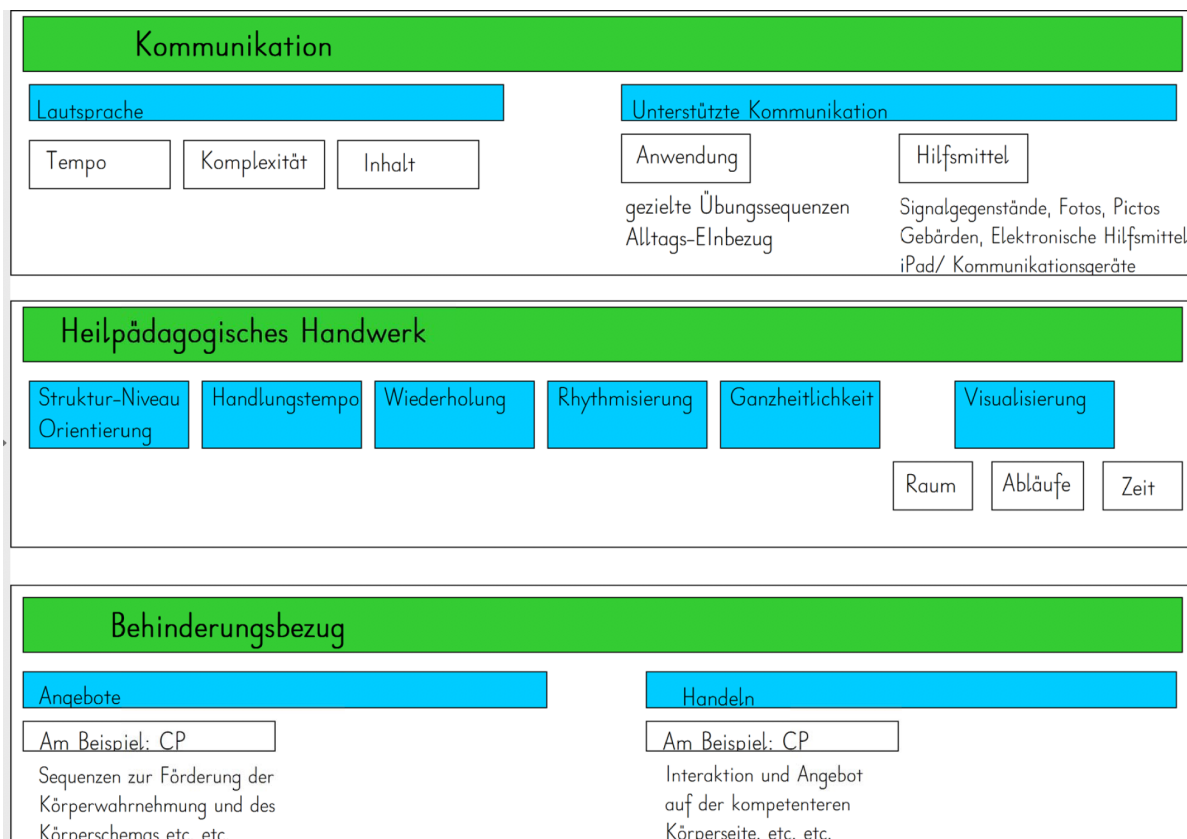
Kommunikation

Lautsprache

Tempo

Komplexität

Inhalt

Unterstützte Kommunikation

Anwendung

gezielte Übungssequenzen
Alltags-EInbezug

Hilfsmittel

Signalgegenstände, Fotos, Pictos
Gebärden, Elektronische Hilfsmittel
iPad/ Kommunikationsgeräte

Heilpädagogisches Handwerk

Struktur-Niveau Orientierung

Handlungstempo

Wiederholung

Rhythmisierung

Ganzheitlichkeit

Visualisierung

Raum

Abläufe

Zeit

Behinderungsbezug

Angebote

Am Beispiel: CP

Sequenzen zur Förderung der Körperwahrnehmung und des Körperschemas etc. etc.

Handeln

Am Beispiel: CP

Interaktion und Angebot auf der kompetenteren Körperseite, etc. etc.